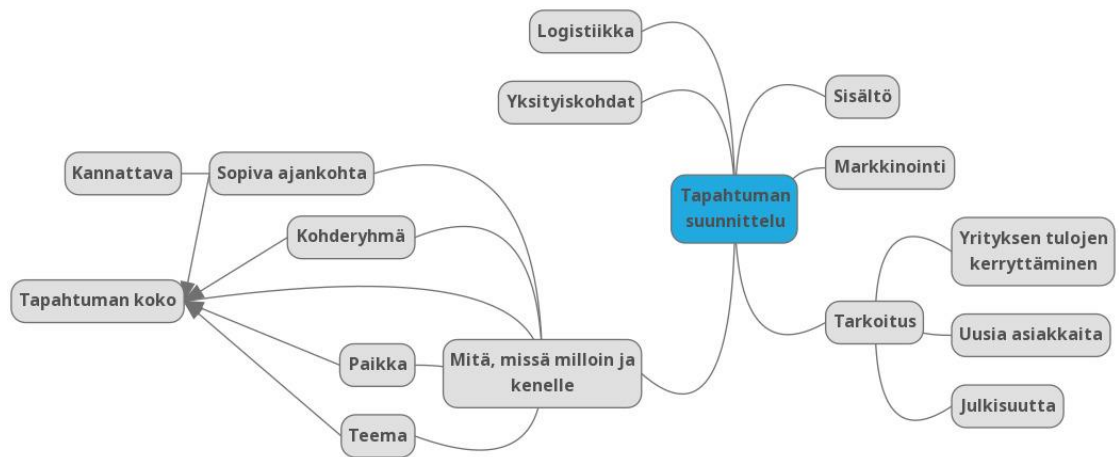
Logistiikka

Yksityiskohdat

Sisältö

Markkinointi

Tapahtuman suunnittelu

Kannattava

Sopiva ajankohta

Kohderyhmä

Tapahtuman koko

Paikka

Mitä, missä milloin ja kenelle

Teema

Yrityksen tulojen kerryttäminen

Tarkoitus

Uusia asiakkaita

Julkisuutta